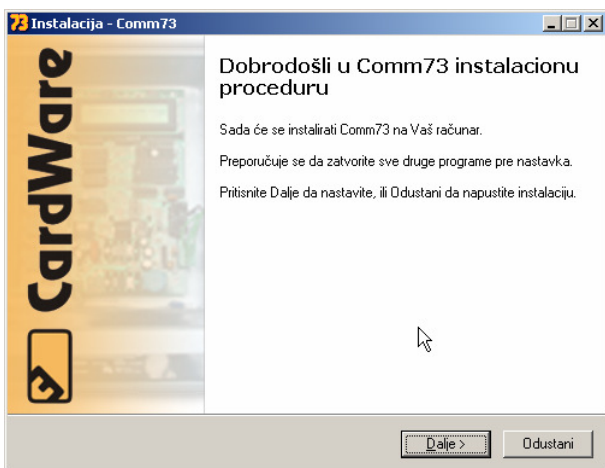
73 Instalacija - Comm73

CardWare

Dobrodošli u Comm73 instalacionu proceduru

Sada će se instalirati Comm73 na Vaš računar.

Preporučuje se da zatvorite sve druge programe pre nastavka.

Pritisnite Dalje da nastavite, ili Odustani da napustite instalaciju.

Dalje >
Odustani